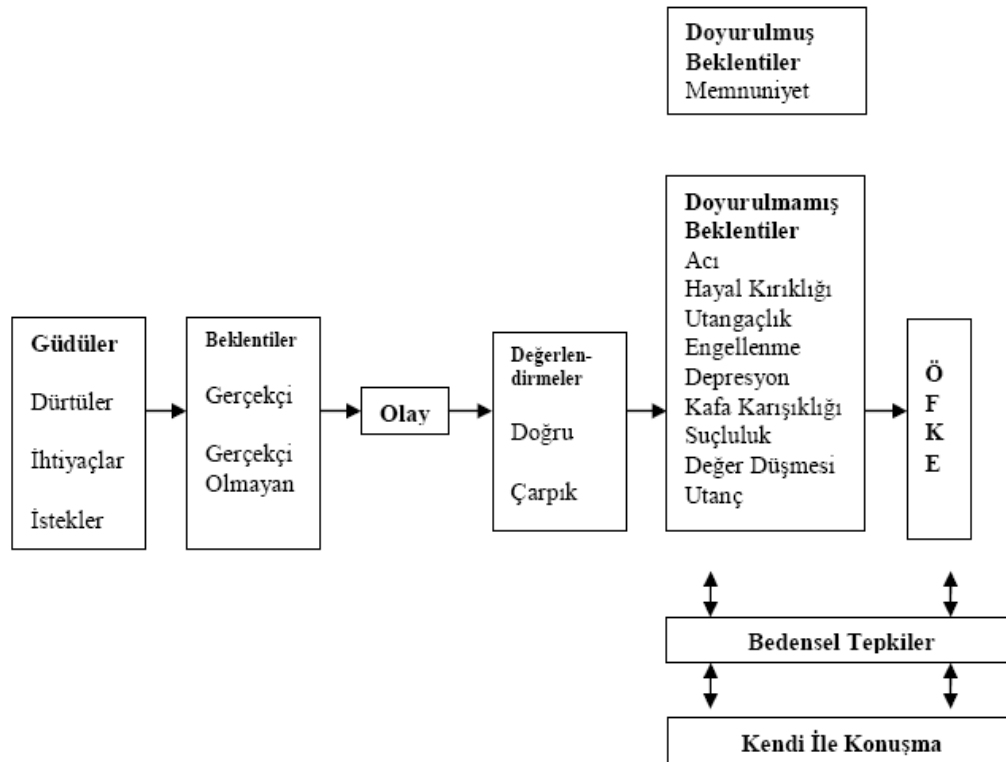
Doyurulmuş Beklentiler
Memnuniyet

Güdüler
Dürtüler
İhtiyaçlar
İstekler

Beklentiler
Gerçekçi
Gerçekçi Olmayan

Olay

Değerlendirmeler
Doğru
Çarpık

Doyurulmamış Beklentiler
Acı
Hayal Kırıklığı
Utangaçlık
Engellenme
Depresyon
Kafa Karışıklığı
Suçluluk
Değer Düşmesi
Utanç

Ö
F
K
E

Bedensel Tepkiler

Kendi İle Konuşma